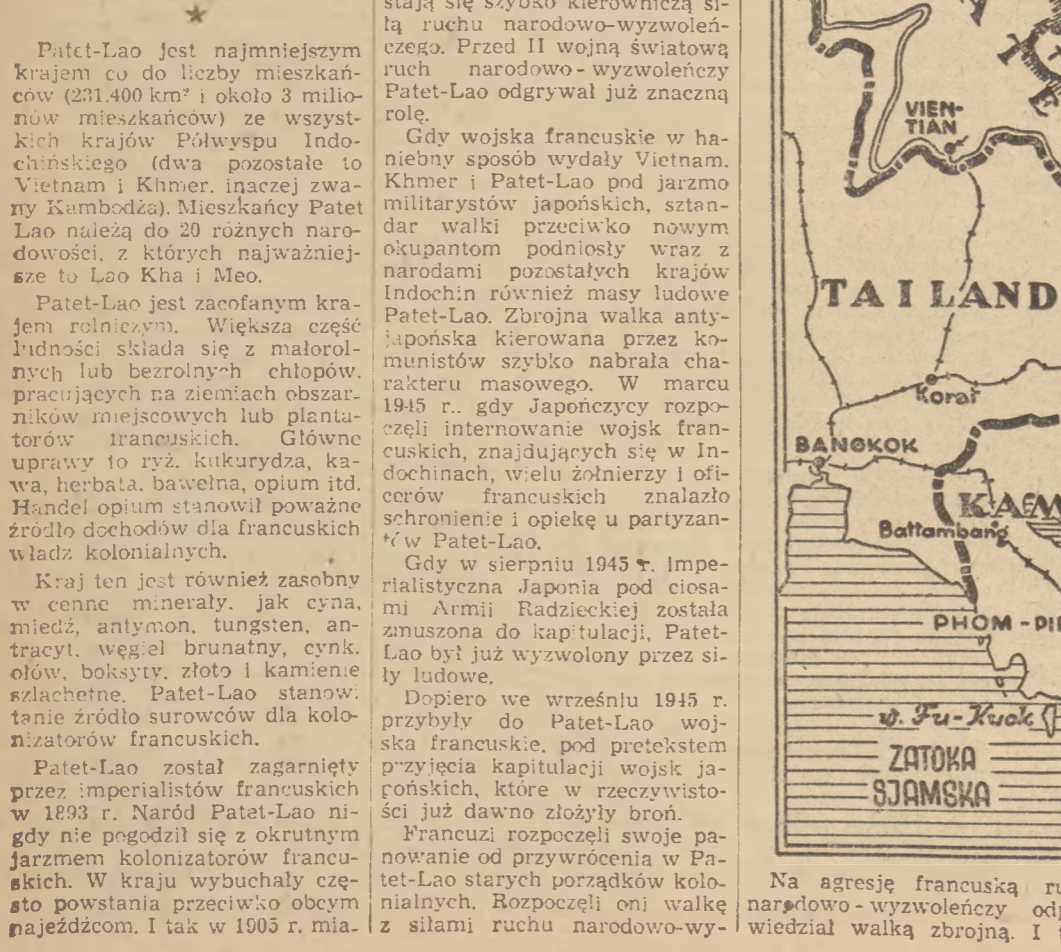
Patet-Lao jest najmniejszym krajem co do liczby mieszkańców (231.400 km² i około 3 milionów mieszkańców) ze wszystkich krajów Półwyspu Indochińskiego (dwa pozostałe to Vietnam i Khmer, inaczej zwany Kambodża). Mieszkańcy Patet Lao należą do 20 różnych narodowości, z których najważniejsze to Lao Kha i Meo.

Patet-Lao jest zacofanym krajem rolniczym. Większa część ludności składa się z małorolnych lub bezrolnych chłopów, pracujących na ziemiach obszarników miejscowych lub plantatorów francuskich. Główne uprawy to ryż, kukurydza, kawa, herbata, bawełna, opium itd. Handel opium stanowił poważne źródło dochodów dla francuskich władz kolonialnych.

Kraj ten jest również zasobny w cenne minerały, jak cyna, miedź, antymon, tungsten, antracyt, węgiel brunatny, cynk, ołów, boksyty, złoto i kamienie szlachetne. Patet-Lao stanowi tanie źródło surowców dla kolonizatorów francuskich.

Patet-Lao został zagarnięty przez imperialistów francuskich w 1893 r. Naród Patet-Lao nigdy nie pogodził się z okrutnym jarzmem kolonizatorów francuskich. W kraju wybuchały często powstania przeciwko obcym najeźdźcom. I tak w 1905 r. mia-

stają się szybko kierowniczą siłą ruchu narodowo-wyzwoleńczego. Przed II wojną światową ruch narodowo-wyzwoleńczy Patet-Lao odgrywał już znaczną rolę.

Gdy wojska francuskie w haniebny sposób wydały Vietnam, Khmer i Patet-Lao pod jarzmo militarystów japońskich, sztandar walki przeciwko nowym okupantom podniosły wraz z narodami pozostałych krajów Indochin również masy ludowe Patet-Lao. Zbrojna walka antyjapońska kierowana przez komunistów szybko nabrała charakteru masowego. W marcu 1945 r., gdy Japończycy rozpoczęli internowanie wojsk francuskich, znajdujących się w Indochinach, wielu żołnierzy i oficerów francuskich znalazło schronienie i opiekę u partyzantów Patet-Lao.

Gdy w sierpniu 1945 r. imperialistyczna Japonia pod ciosami Armii Radzieckiej została zmuszona do kapitulacji, Patet-Lao był już wyzwolony przez siły ludowe.

Dopiero we wrześniu 1945 r. przybyły do Patet-Lao wojska francuskie, pod pretekstem przyjęcia kapitulacji wojsk japońskich, które w rzeczywistości już dawno złożyły broń.

Francuzi rozpoczęli swoje panowanie od przywrócenia w Patet-Lao starych porządków kolonialnych. Rozpoczęli oni walkę z siłami ruchu narodowo-wy-

VIEN-TIAN
TAILAND
Korat
BANGKOK
Battambang
KAEM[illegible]
PHOM-PE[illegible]
w. Fu-Kuok
ZATOKA
SJAMSKA

Na agresję francuską ru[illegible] narodowo-wyzwoleńczy odp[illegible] wiedział walką zbrojną. I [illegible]